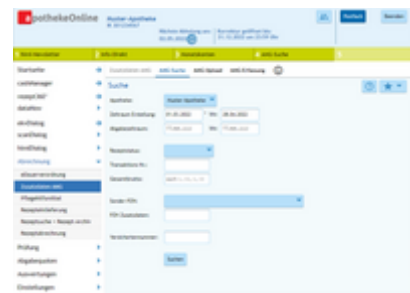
ApothekeOnline

Muster-Apotheke

Startseite

cashmanager

rezept360°

dataKon

abrDialog

scanDialog

hmDialog

Abrechnung

eDauerverordnung

Zusatzdaten (ABS)

Pflegehilfsmittel

Rezeptabrechnung

Rezeptsuche – Rezept online

Rezeptsicherung

Prüfung

Abgabequoten

Auswertungen

Einstellungen

Zusatzdaten (ABS)

ABS Suche

ABS Upload

ABS Erfassung

Suche

Apotheke:

Muster-Apotheke

Zeitraum Erstellung:

01.01.2022

bis

28.06.2022

Abgabezeitraum:

bis

Rezeptstatus:

Transaktions-Nr.:

Gesamtbrutto:

Sonder-PZN:

PZN Zusatzdaten:

Versichertennummer:

Suchen